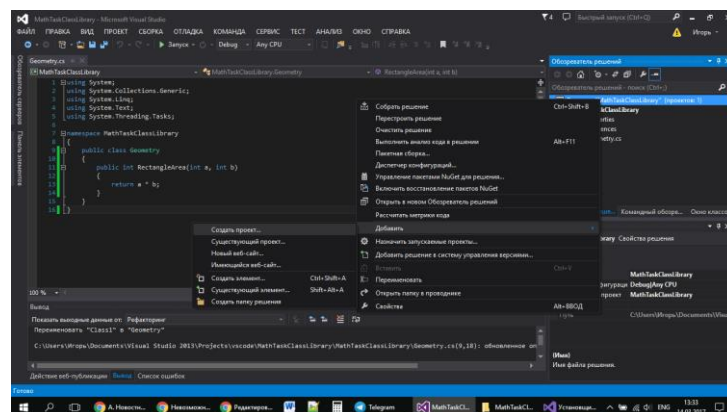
MathTaskClassLibrary - Microsoft Visual Studio
Быстрый запуск (Ctrl+Q)
ФАЙЛ ПРАВКА ВИД ПРОЕКТ СБОРКА ОТЛАДКА КОМАНДА СЕРВИС ТЕСТ АНАЛИЗ ОКНО СПРАВКА
Игорь
Запуск Debug Any CPU
Обозреватель серверов Панель элементов
Geometry.cs
MathTaskClassLibrary
MathTaskClassLibrary.Geometry
RectangleArea(int a, int b)

1 using System;
2 using System.Collections.Generic;
3 using System.Linq;
4 using System.Text;
5 using System.Threading.Tasks;
6
7 namespace MathTaskClassLibrary
8 {
9 public class Geometry
10 {
11 public int RectangleArea(int a, int b)
12 {
13 return a * b;
14 }
15 }
16 }

Обозреватель решений
Обозреватель решений - поиск (Ctrl+;)
MathTaskClassLibrary" (проектов: 1)
kClassLibrary
erties
ences
etry.cs

Собрать решение Ctrl+Shift+B
Перестроить решение
Очистить решение
Выполнить анализ кода в решении Alt+F11
Пакетная сборка...
Диспетчер конфигураций...
Управление пакетами NuGet для решения...
Включить восстановление пакетов NuGet
Открыть в новом Обозревателе решений
Рассчитать метрики кода
Добавить
Назначить запускаемые проекты...
Добавить решение в систему управления версиями...
Вставить Ctrl+V
Переименовать
Открыть папку в проводнике
Свойства Alt+ВВОД

Создать проект...
Существующий проект...
Новый веб-сайт...
Имеющийся веб-сайт...
Создать элемент... Ctrl+Shift+A
Существующий элемент... Shift+Alt+A
Создать папку решения

ие... Командный обозре... Окно классо
brary Свойства решения
MathTaskClassLibrary
урации Debug|Any CPU
проект MathTaskClassLibrary
C:\Users\Игорь\Documents\Visu
(Имя)
Имя файла решения.

100 %
Вывод
Показать выходные данные от: Рефакторинг
Переименовать "Class1" в "Geometry"
C:\Users\Игорь\Documents\Visual Studio 2013\Projects\vscode\MathTaskClassLibrary\MathTaskClassLibrary\Geometry.cs(9,18): обновленное оп
Действие веб-публикации Вывод Список ошибок
Готово
А. Новости... Невозможн... Редактиров... Telegram MathTaskCl... MathTaskCl... Установщи... ENG 13:03 14.07.2017